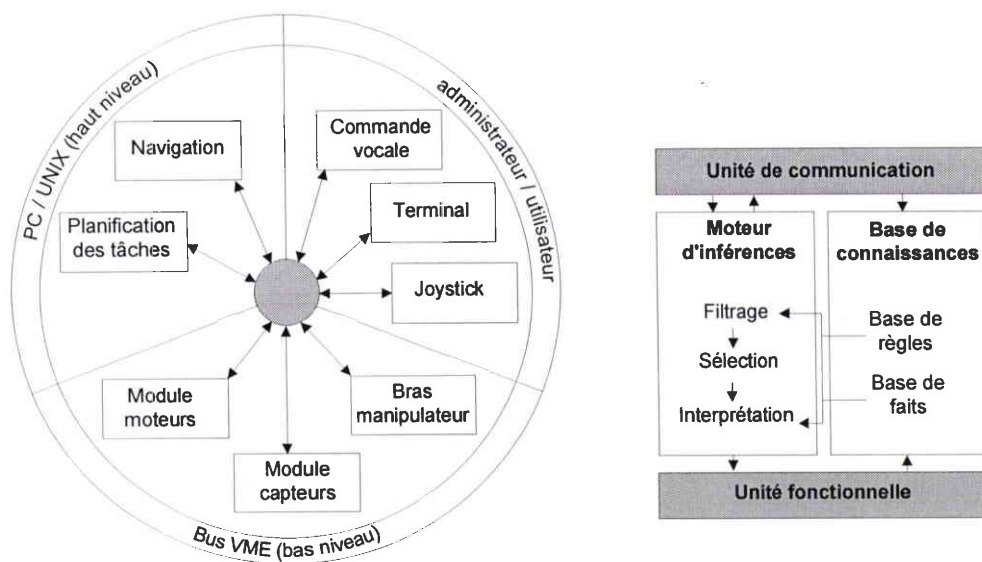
PC / UNIX (haut niveau)

administrateur / utilisateur

Navigation

Commande vocale

Terminal

Planification des tâches

Joystick

Module moteurs

Bras manipulateur

Module capteurs

Bus VME (bas niveau)

Unité de communication

Moteur d'inférences

Base de connaissances

Filtrage

Sélection

Interprétation

Base de règles

Base de faits

Unité fonctionnelle